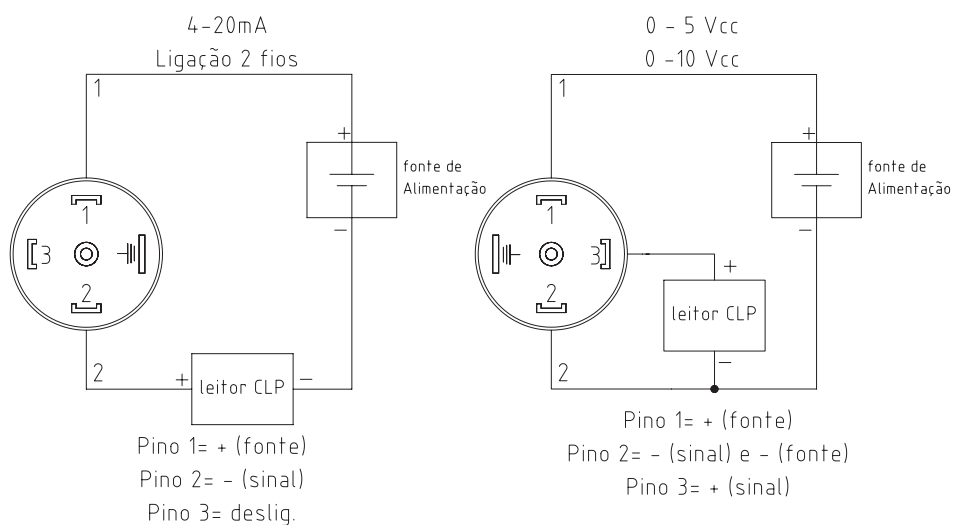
4-20mA
Ligação 2 fios

1

+

fonte de Alimentação

–

1

3

2

2

+ leitor CLP –

Pino 1= + (fonte)
Pino 2= - (sinal)
Pino 3= deslig.

0 - 5 Vcc
0 -10 Vcc

1

+

fonte de Alimentação

–

1

3

2

+

leitor CLP

–

2

Pino 1= + (fonte)
Pino 2= - (sinal) e - (fonte)
Pino 3= + (sinal)